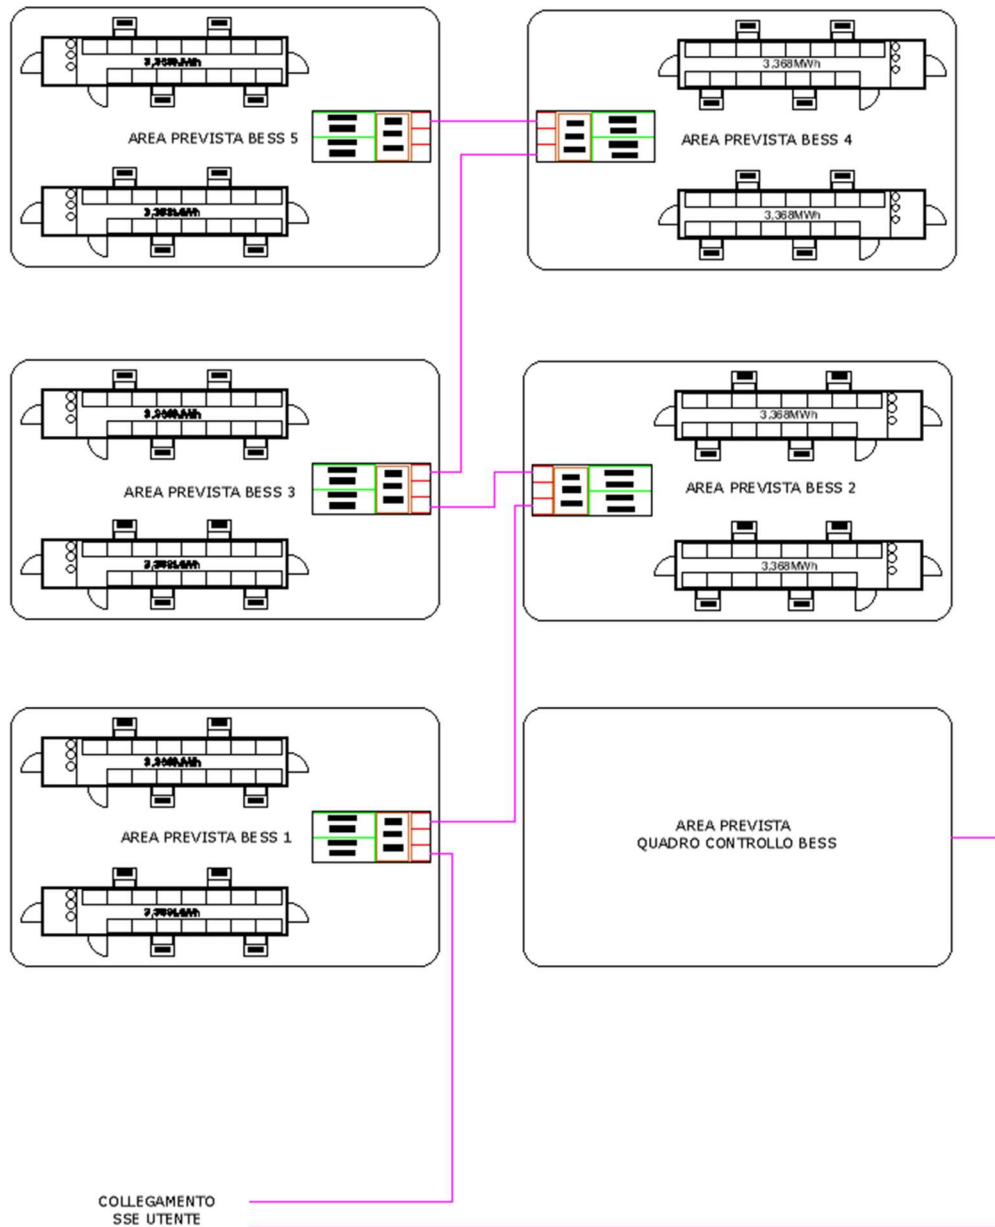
3,368MWh

AREA PREVISTA BESS 5

3,368MWh

3,368MWh

AREA PREVISTA BESS 4

3,368MWh

3,368MWh

AREA PREVISTA BESS 3

3,368MWh

3,368MWh

AREA PREVISTA BESS 2

3,368MWh

3,368MWh

AREA PREVISTA BESS 1

3,368MWh

AREA PREVISTA
QUADRO CONTROLLO BESS

COLLEGAMENTO
SSE UTENTE